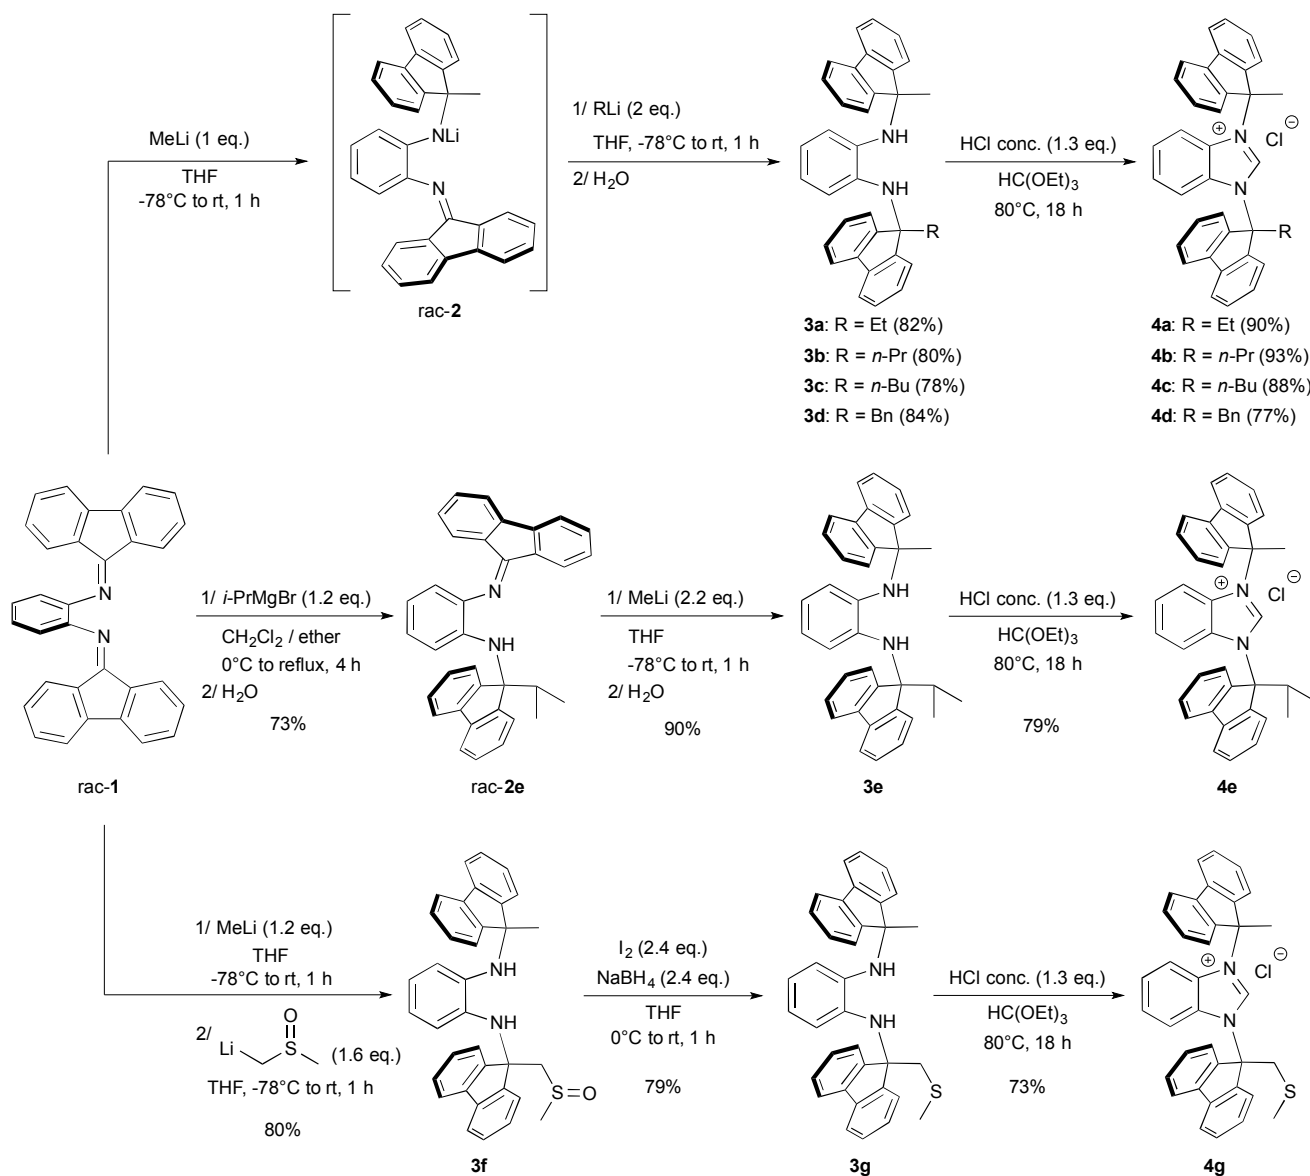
MeLi (1 eq.)
THF
-78°C to rt, 1 h

NLi
N
rac-**2**

1/ RLi (2 eq.)
THF, -78°C to rt, 1 h
2/ $H_2O$

NH
NH
R

**3a**: R = Et (82%)
**3b**: R = *n*-Pr (80%)
**3c**: R = *n*-Bu (78%)
**3d**: R = Bn (84%)

HCl conc. (1.3 eq.)
$HC(OEt)_3$
80°C, 18 h

$\oplus$ N
$Cl^{\ominus}$
N
R

**4a**: R = Et (90%)
**4b**: R = *n*-Pr (93%)
**4c**: R = *n*-Bu (88%)
**4d**: R = Bn (77%)

N
N
rac-**1**

1/ *i*-PrMgBr (1.2 eq.)
$CH_2Cl_2$ / ether
0°C to reflux, 4 h
2/ $H_2O$
73%

N
NH
rac-**2e**

1/ MeLi (2.2 eq.)
THF
-78°C to rt, 1 h
2/ $H_2O$
90%

NH
NH
**3e**

HCl conc. (1.3 eq.)
$HC(OEt)_3$
80°C, 18 h
79%

$\oplus$ N
$Cl^{\ominus}$
N
**4e**

1/ MeLi (1.2 eq.)
THF
-78°C to rt, 1 h
2/ Li S O (1.6 eq.)
THF, -78°C to rt, 1 h
80%

NH
NH
S=O
**3f**

$I_2$ (2.4 eq.)
$NaBH_4$ (2.4 eq.)
THF
0°C to rt, 1 h
79%

NH
NH
S
**3g**

HCl conc. (1.3 eq.)
$HC(OEt)_3$
80°C, 18 h
73%

$\oplus$ N
$Cl^{\ominus}$
N
S
**4g**